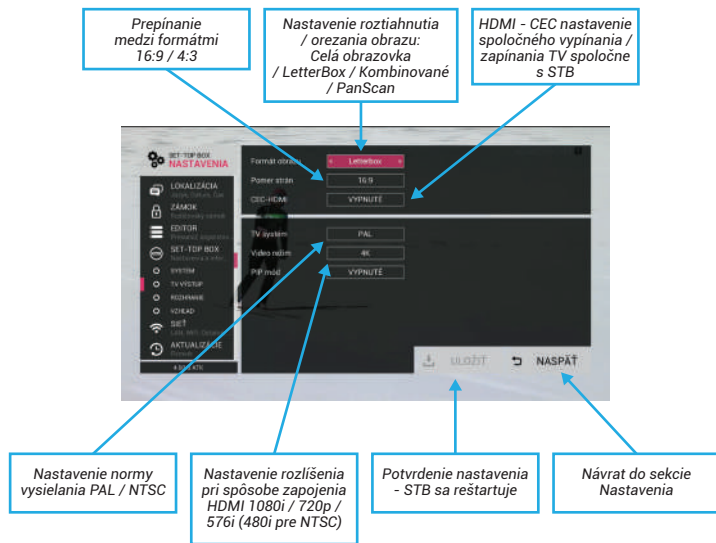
Prepínanie medzi formátmi 16:9 / 4:3

Nastavenie roztiahnutia / orezania obrazu: Celá obrazovka / LetterBox / Kombinované / PanScan

HDMI - CEC nastavenie spoločného vypínania / zapínania TV spoločne s STB

SET-TOP BOX
NASTAVENIA

LOKALIZÁCIA
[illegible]
ZÁMOK
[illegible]
EDITOR
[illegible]
SET-TOP BOX
Nastavenia a info
SYSTÉM
TV VÝSTUP
ROZHRANIE
VZHĽAD
SIEŤ
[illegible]
AKTUALIZÁCIE
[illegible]
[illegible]

Formát obrazu
Letterbox
Pomer strán
16:9
CEC-HDMI
VYPNUTÉ

TV systém
PAL
Video režim
4K
PiP mód
VYPNUTÉ

ULOŽIŤ
NASPÄŤ

Nastavenie normy vysielania PAL / NTSC

Nastavenie rozlíšenia pri spôsobe zapojenia HDMI 1080i / 720p / 576i (480i pre NTSC)

Potvrdenie nastavenia - STB sa reštartuje

Návrat do sekcie Nastavenia